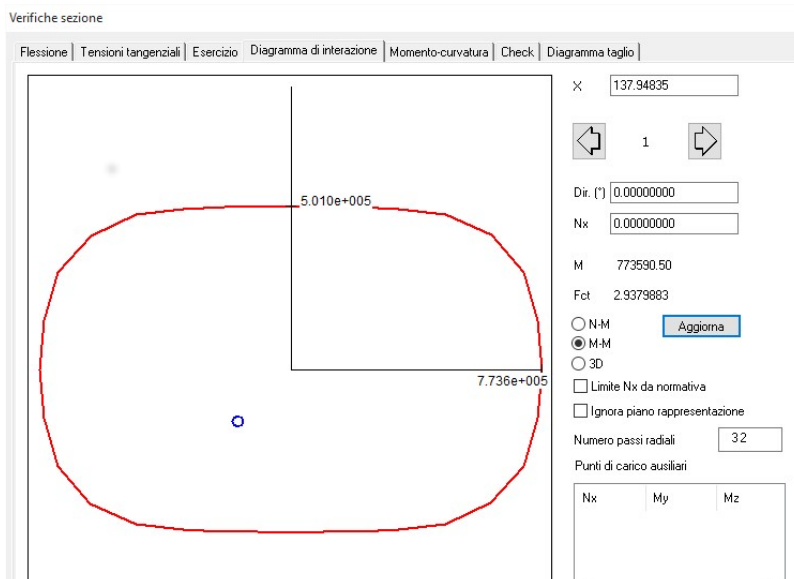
Verifiche sezione

Flessione | Tensioni tangenziali | Esercizio | Diagramma di interazione | Momento-curvatura | Check | Diagramma taglio

5.010e+005

7.736e+005

X 137.94835

1

Dir. (°) 0.00000000

Nx 0.00000000

M 773590.50

Fct 2.9379883

N-M

M-M

3D

Aggiorna

Limite Nx da normativa

Ignora piano rappresentazione

Numero passi radiali 32

Punti di carico ausiliari

| Nx | My | Mz |
|---|---|---|